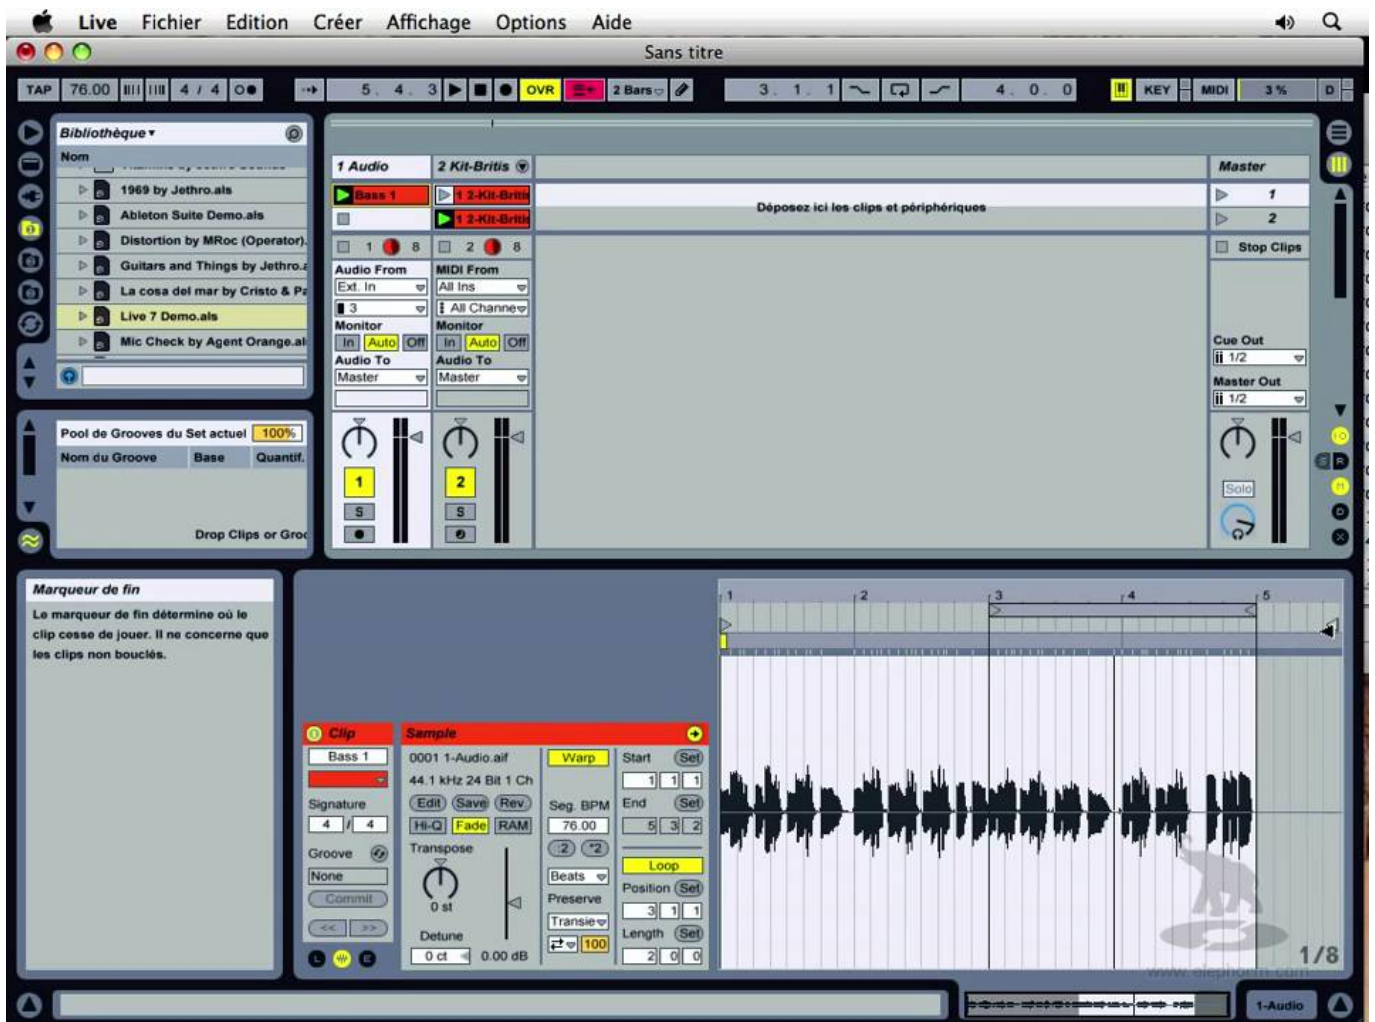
Live Fichier Edition Créer Affichage Options Aide

Sans titre

TAP 76.00 4 / 4 5. 4. 3 OVR 2 Bars 3. 1. 1 4. 0. 0 KEY MIDI 3 % D

Bibliothèque
Nom
1969 by Jethro.als
Ableton Suite Demo.als
Distortion by MRoc (Operator)
Guitars and Things by Jethro.
La cosa del mar by Cristo & Pa
Live 7 Demo.als
Mic Check by Agent Orange.al

Pool de Grooves du Set actuel 100%
Nom du Groove Base Quantif.
Drop Clips or Groo

1 Audio | 2 Kit-Britis | Master
Bass 1 | 1 2-Kit-Britis | 1
1 2-Kit-Britis | 2
Déposez ici les clips et périphériques
1 8 | 2 8 | Stop Clips
Audio From | MIDI From
Ext. In | All Ins
3 | All Channe
Monitor | Monitor
In Auto Off | In Auto Off
Audio To | Audio To
Master | Master
Cue Out
1/2
Master Out
1/2
1 | 2
S | S
Solo

Marqueur de fin
Le marqueur de fin détermine où le clip cesse de jouer. Il ne concerne que les clips non bouclés.

Clip
Bass 1
Signature
4 / 4
Groove
None
Commit

Sample
0001 1-Audio.aif
44.1 kHz 24 Bit 1 Ch
Edit Save Rev.
Hi-Q Fade RAM
Transpose
0 st
Detune
0 ct 0.00 dB
Warp
Seg. BPM
76.00
:2 *2
Beats
Preserve
Transie
100
Start Set
1 1 1
End Set
5 3 2
Loop
Position Set
3 1 1
Length Set
2 0 0

1 2 3 4 5
1/8
www.elephorm.com
1-Audio